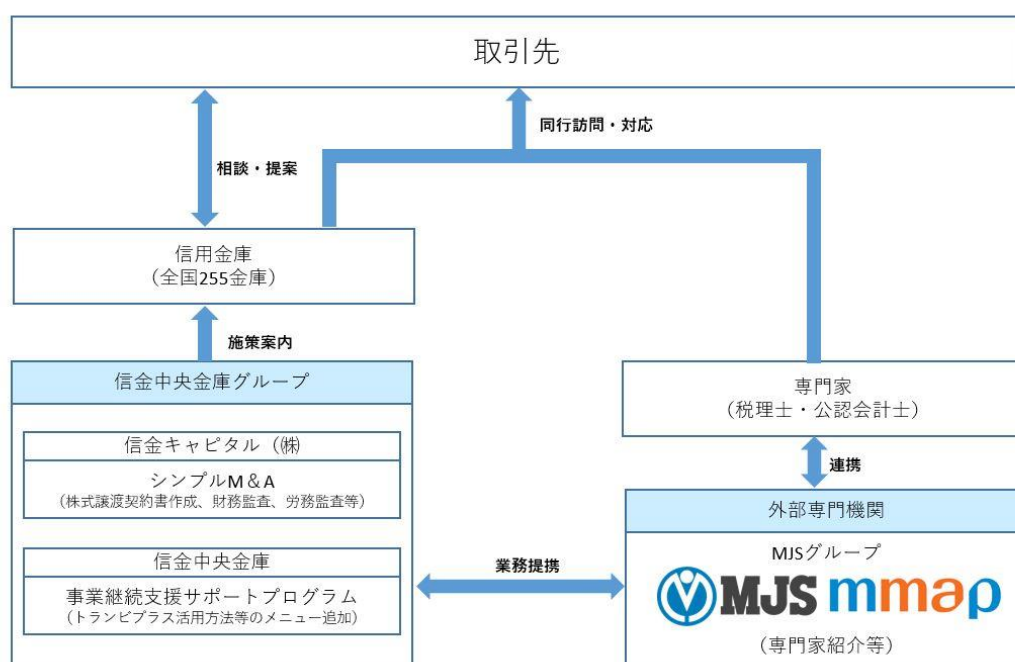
取引先

相談・提案

同行訪問・対応

信用金庫
（全国255金庫）

施策案内

信金中央金庫グループ

信金キャピタル（株）

シンプルM＆A
（株式譲渡契約書作成、財務監査、労務監査等）

信金中央金庫

事業継続支援サポートプログラム
（トランビプラス活用方法等のメニュー追加）

業務提携

専門家
（税理士・公認会計士）

連携

外部専門機関

MJSグループ

MJS mmap

（専門家紹介等）